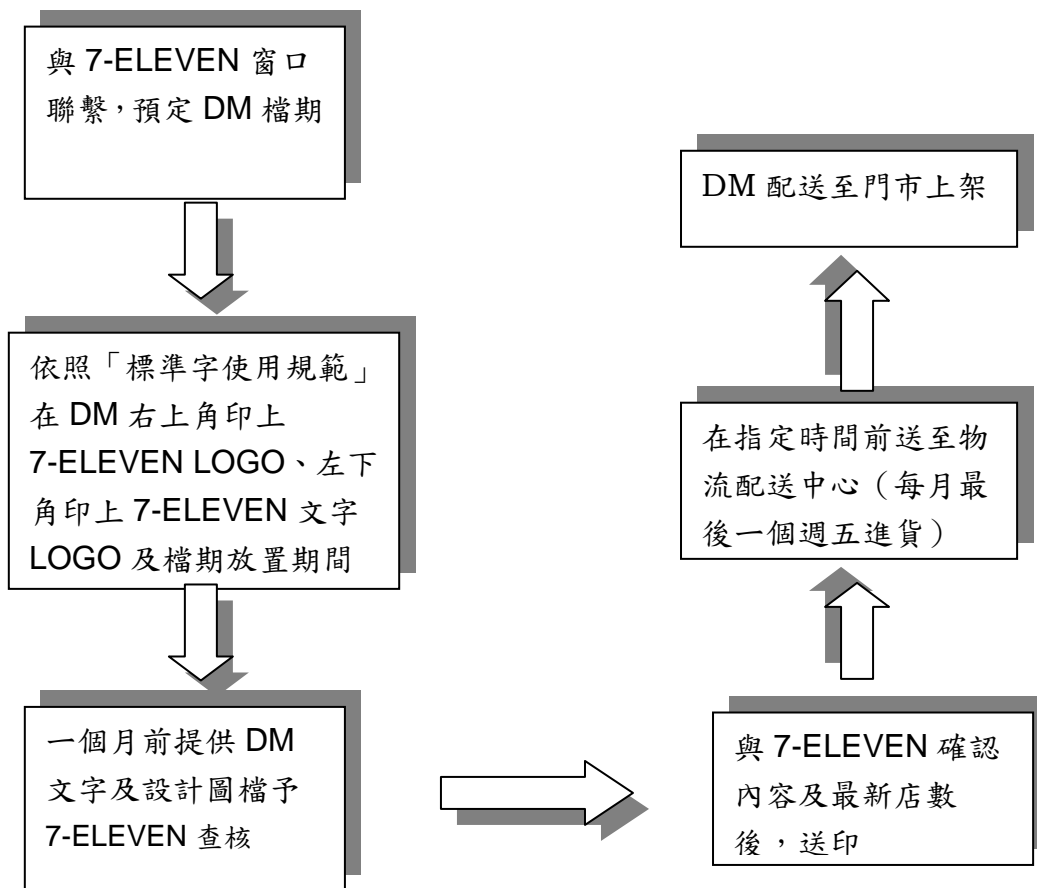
與 7-ELEVEN 窗口聯繫，預定 DM 檔期

依照「標準字使用規範」在 DM 右上角印上 7-ELEVEN LOGO、左下角印上 7-ELEVEN 文字 LOGO 及檔期放置期間

一個月前提供 DM 文字及設計圖檔予 7-ELEVEN 查核

與 7-ELEVEN 確認內容及最新店數後，送印

在指定時間前送至物流配送中心（每月最後一個週五進貨）

DM 配送至門市上架